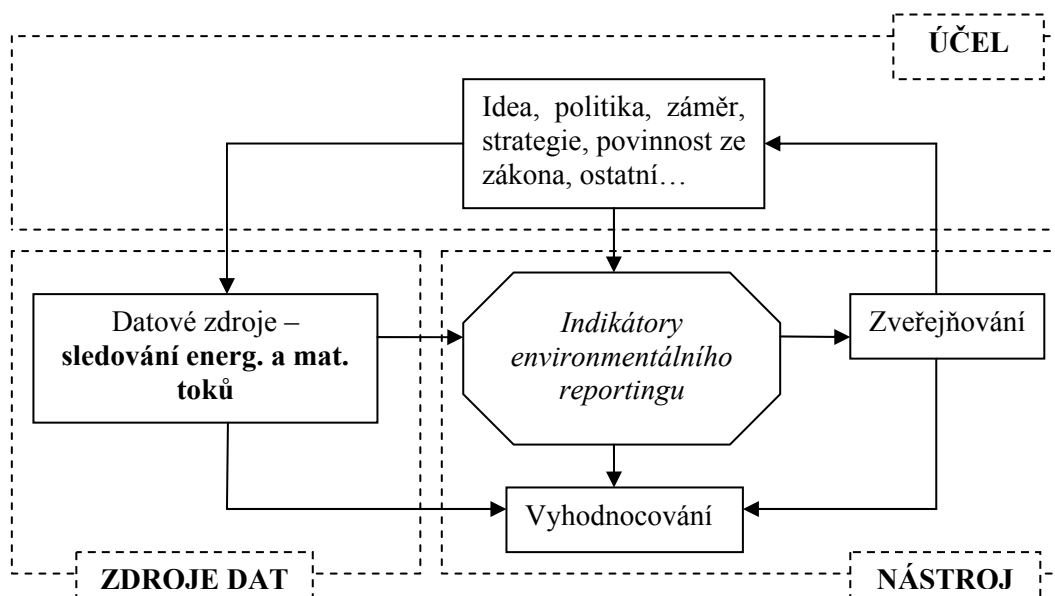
ÚČEL

Idea, politika, záměr, strategie, povinnost ze zákona, ostatní…

Datové zdroje – **sledování energ. a mat. toků**

*Indikátory environmentálního reportingu*

Zveřejňování

Vyhodnocování

ZDROJE DAT

NÁSTROJ